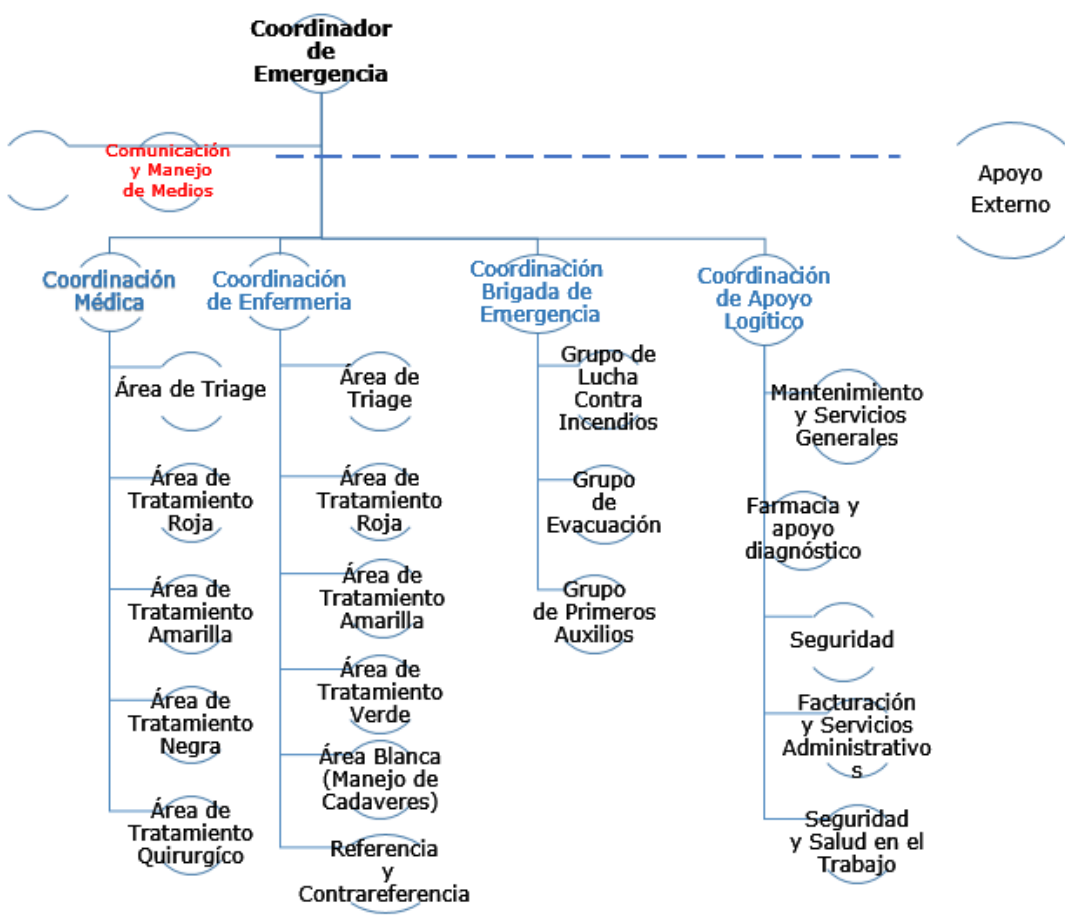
Coordinador de Emergencia

Comunicación y Manejo de Medios

Apoyo Externo

Coordinación Médica

Área de Triage

Área de Tratamiento Roja

Área de Tratamiento Amarilla

Área de Tratamiento Negra

Área de Tratamiento Quirurgíco

Coordinación de Enfermeria

Área de Triage

Área de Tratamiento Roja

Área de Tratamiento Amarilla

Área de Tratamiento Verde

Área Blanca (Manejo de Cadaveres)

Referencia y Contrareferencia

Coordinación Brigada de Emergencia

Grupo de Lucha Contra Incendios

Grupo de Evacuación

Grupo de Primeros Auxilios

Coordinación de Apoyo Logítico

Mantenimiento y Servicios Generales

Farmacia y apoyo diagnóstico

Seguridad

Facturación y Servicios Administrativo s

Seguridad y Salud en el Trabajo